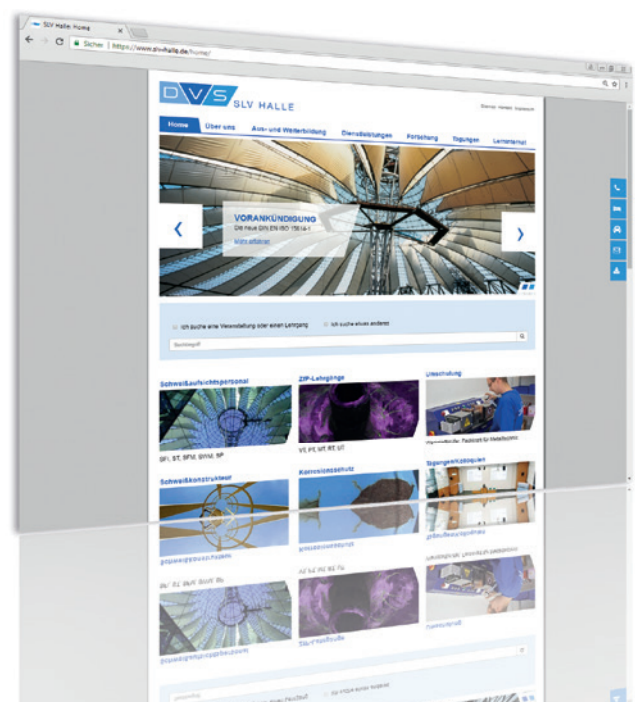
SLV Halle: Home

Sicher | https://www.slv-halle.de/home/

DVS SLV HALLE

Sitemap Kontakt Impressum

Home Über uns Aus- und Weiterbildung Dienstleistungen Forschung Tagungen Lernportal

VORANKÜNDIGUNG
Die neue DIN EN ISO 15614-1
Mehr erfahren

Ich suche eine Veranstaltung oder einen Lehrgang Ich suche etwas anderes

Suchbegriff

Schweißaufsichtspersonal
SFI, ST, SFM, SFM, SP

ZfP-Lehrgänge
VT, PT, MT, RT, UT

Umschulung
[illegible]

Schweißkonstrukteur

Korrosionsschutz

Spengelhandwerk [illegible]